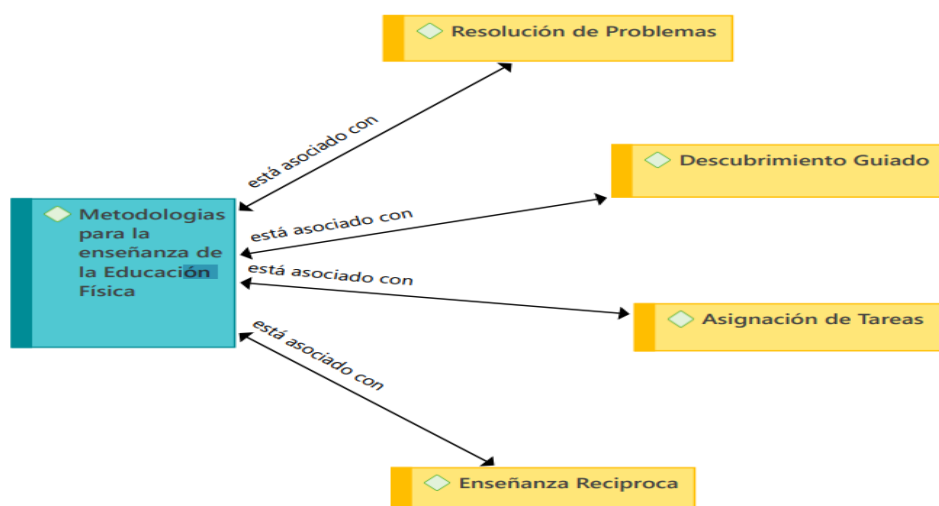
Resolución de Problemas

está asociado con

Descubrimiento Guiado

Metodologias para la enseñanza de la Educación Física

está asociado con

está asociado con

Asignación de Tareas

está asociado con

Enseñanza Reciproca